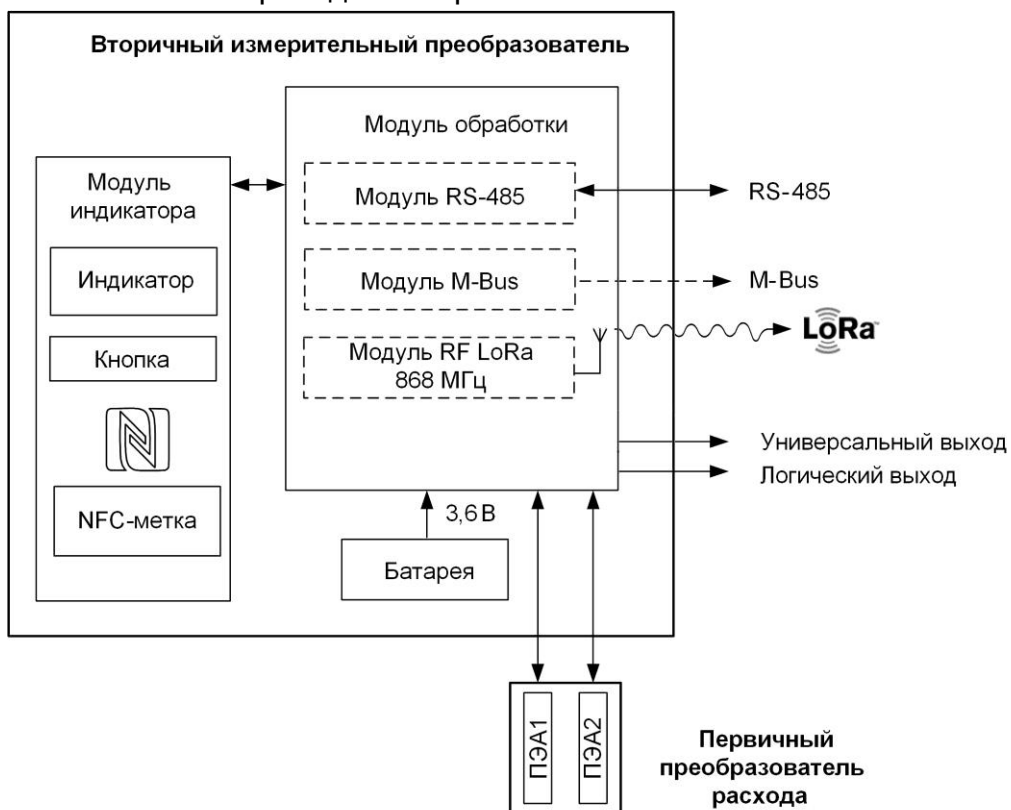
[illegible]

Вторичный измерительный преобразователь

Модуль индикатора

Индикатор

Кнопка

NFC-метка

Модуль обработки

Модуль RS-485

Модуль M-Bus

Модуль RF LoRa 868 МГц

RS-485

M-Bus

LoRa

Универсальный выход

Логический выход

3,6 В

Батарея

ПЭА1

ПЭА2

Первичный преобразователь расхода